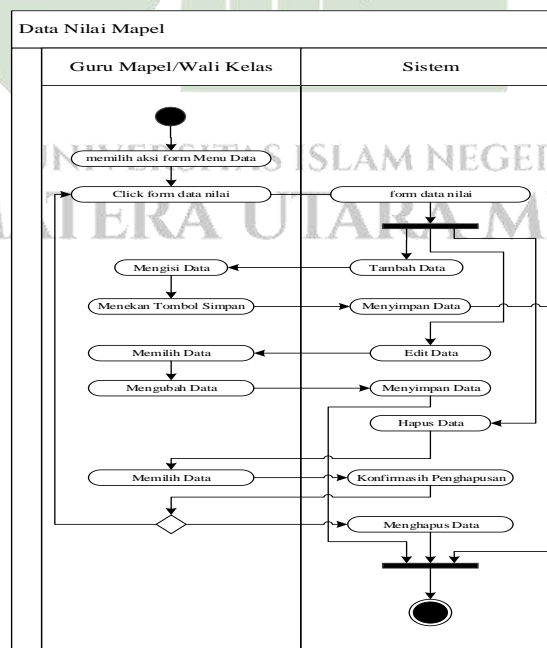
Data Nilai Mapel

Guru Mapel/Wali Kelas

Sistem

memilih aksi form Menu Data

Click form data nilai

form data nilai

Mengisi Data

Tambah Data

Menekan Tombol Simpan

Menyimpan Data

Memilih Data

Edit Data

Mengubah Data

Menyimpan Data

Hapus Data

Memilih Data

Konfirmasih Penghapusan

Menghapus Data

UNIVERSITAS ISLAM NEGERI SUMATERA UTARA MEDAN